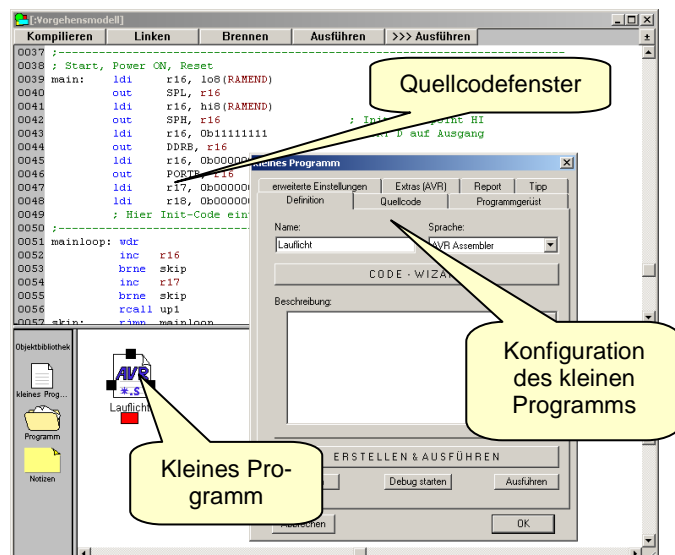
[:Vorgehensmodell]

Kompilieren | Linken | Brennen | Ausführen | >>> Ausführen

0037 ;------------------------------------------------------------
0038 ; Start, Power ON, Reset
0039 main: ldi r16, lo8(RAMEND)
0040 out SPL, r16
0041 ldi r16, hi8(RAMEND)
0042 out SPH, r16 ; Init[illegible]point HI
0043 ldi r16, 0b11111111 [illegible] D auf Ausgang
0044 out DDRB, r16
0045 ldi r16, 0b0000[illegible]
0046 out PORTB, r16
0047 ldi r17, 0b00000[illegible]
0048 ldi r18, 0b00000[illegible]
0049 ; Hier Init-Code ein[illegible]
0050 ;------------------------------------------------------------
0051 mainloop: wdr
0052 inc r16
0053 brne skip
0054 inc r17
0055 brne skip
0056 rcall up1
0057 skip: rjmp mainloop

Quellcodefenster

Objektbibliothek
kleines Prog...
Programm
Notizen

Lauflicht

kleines Programm
erweiterte Einstellungen | Extras (AVR) | Report | Tipp
Definition | Quellcode | Programmgerüst
Name:
Lauflicht
Sprache:
AVR Assembler
CODE - WIZA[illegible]
Beschreibung:
ERSTELLEN & AUSFÜHREN
Debug starten
Ausführen
Abbrechen
OK

Konfiguration des kleinen Programms

Kleines Programm